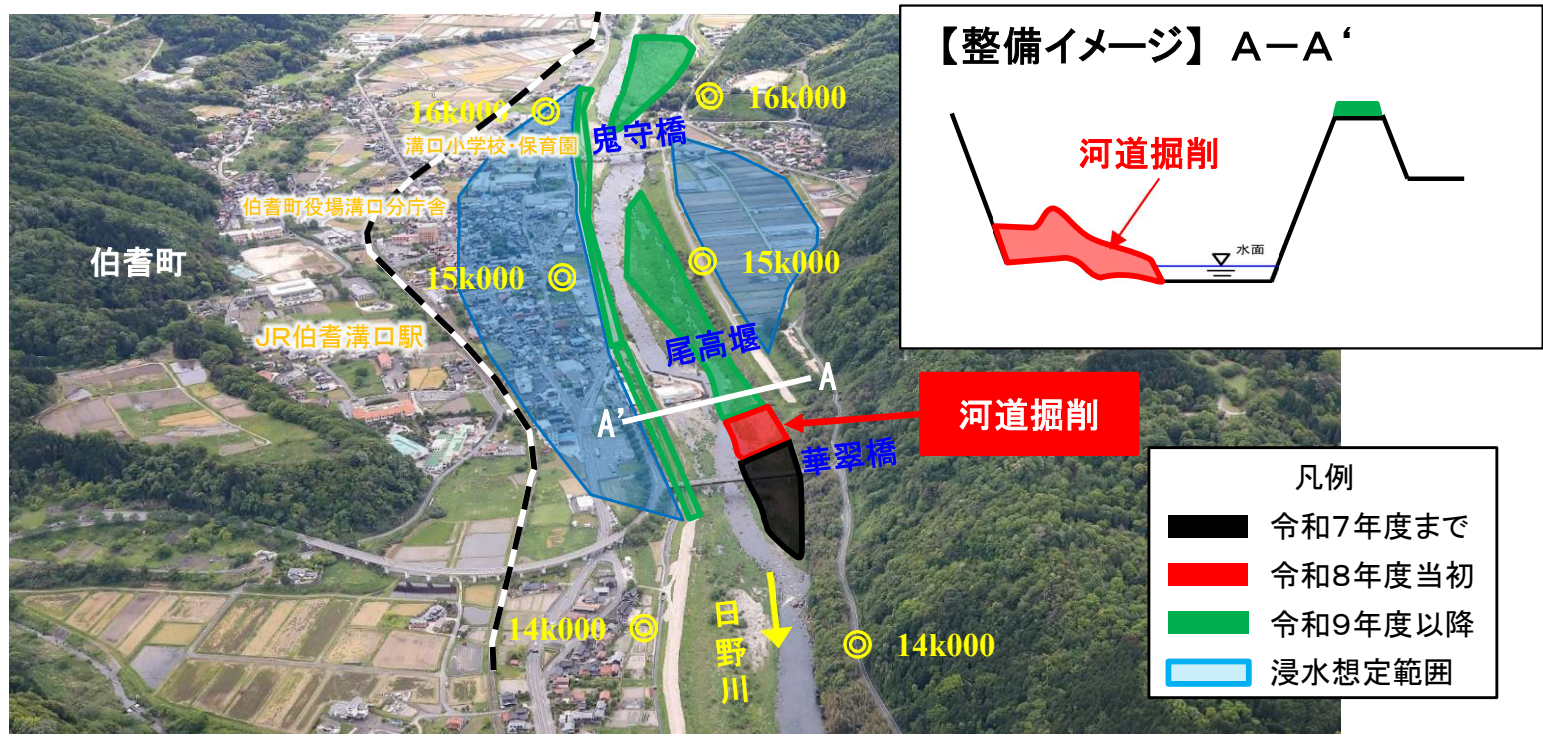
【整備イメージ】 A－A‘

河道掘削

水面

16k000

16k000

溝口小学校・保育園

鬼守橋

伯耆町役場溝口分庁舎

伯耆町

15k000

15k000

JR伯耆溝口駅

尾高堰

A

A’

河道掘削

華翠橋

凡例

令和7年度まで

令和8年度当初

令和9年度以降

浸水想定範囲

14k000

14k000

日野川